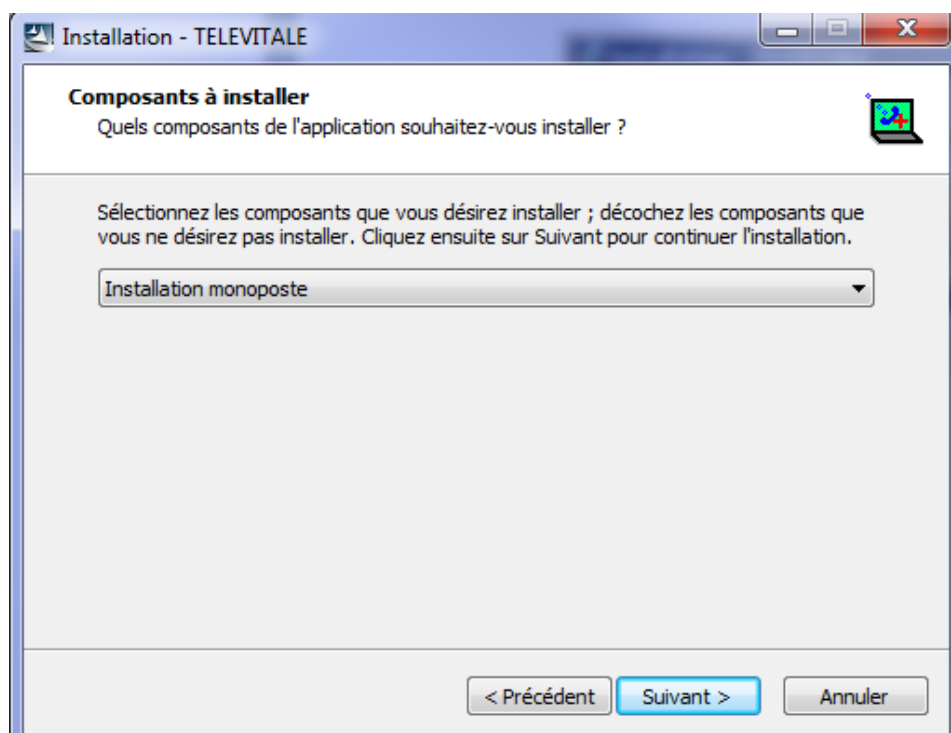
Installation - TELEVITALE

Composants à installer
Quels composants de l'application souhaitez-vous installer ?

Sélectionnez les composants que vous désirez installer ; décochez les composants que vous ne désirez pas installer. Cliquez ensuite sur Suivant pour continuer l'installation.

Installation monoposte

< Précédent | Suivant > | Annuler